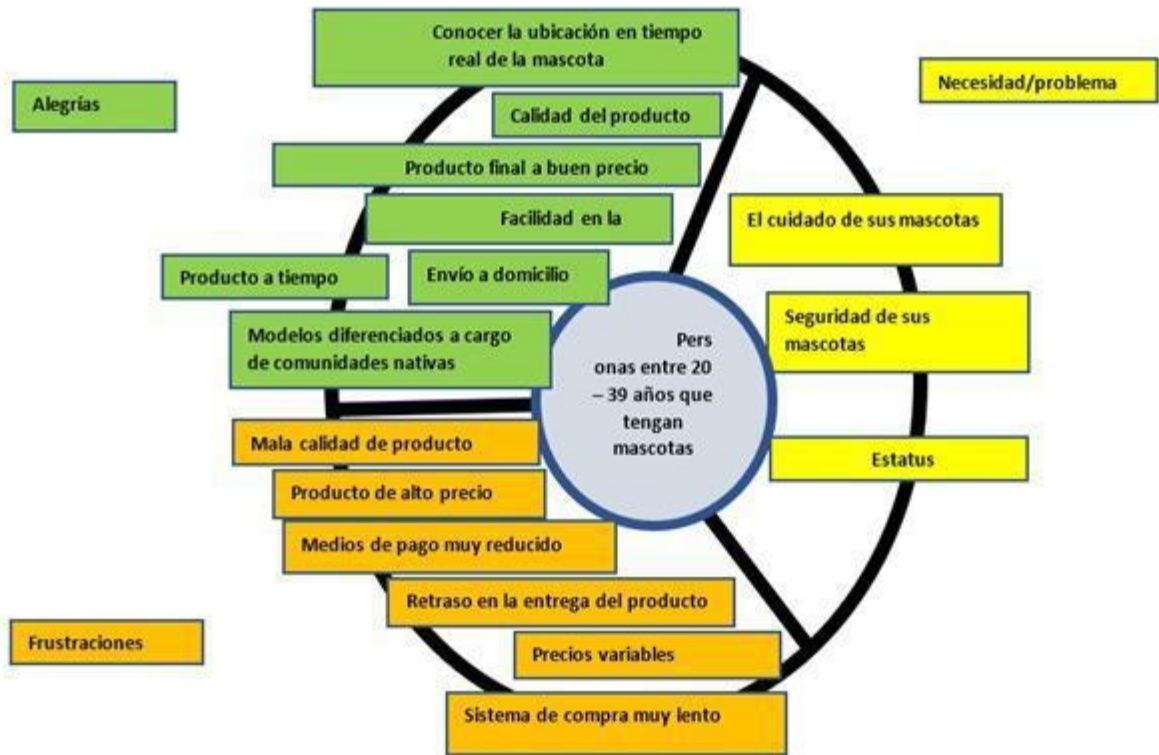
Conocer la ubicación en tiempo real de la mascota

Alegrías

Necesidad/problema

Calidad del producto

Producto final a buen precio

Facilidad en la

El cuidado de sus mascotas

Producto a tiempo

Envío a domicilio

Modelos diferenciados a cargo de comunidades nativas

Pers onas entre 20 – 39 años que tengan mascotas

Seguridad de sus mascotas

Mala calidad de producto

Estatus

Producto de alto precio

Medios de pago muy reducido

Retraso en la entrega del producto

Frustraciones

Precios variables

Sistema de compra muy lento